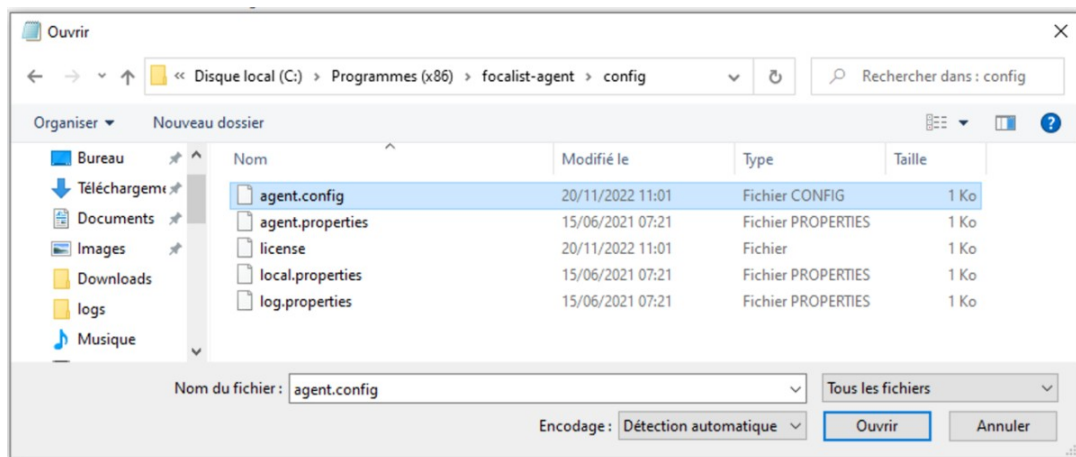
Ouvrir

« Disque local (C:) › Programmes (x86) › focalist-agent › config

Rechercher dans : config

Organiser ▾ Nouveau dossier

Bureau
Téléchargeme
Documents
Images
Downloads
logs
Musique

| Nom | Modifié le | Type | Taille |
|---|---|---|---|
| agent.config | 20/11/2022 11:01 | Fichier CONFIG | 1 Ko |
| agent.properties | 15/06/2021 07:21 | Fichier PROPERTIES | 1 Ko |
| license | 20/11/2022 11:01 | Fichier | 1 Ko |
| local.properties | 15/06/2021 07:21 | Fichier PROPERTIES | 1 Ko |
| log.properties | 15/06/2021 07:21 | Fichier PROPERTIES | 1 Ko |

Nom du fichier : agent.config

Tous les fichiers

Encodage : Détection automatique

Ouvrir

Annuler